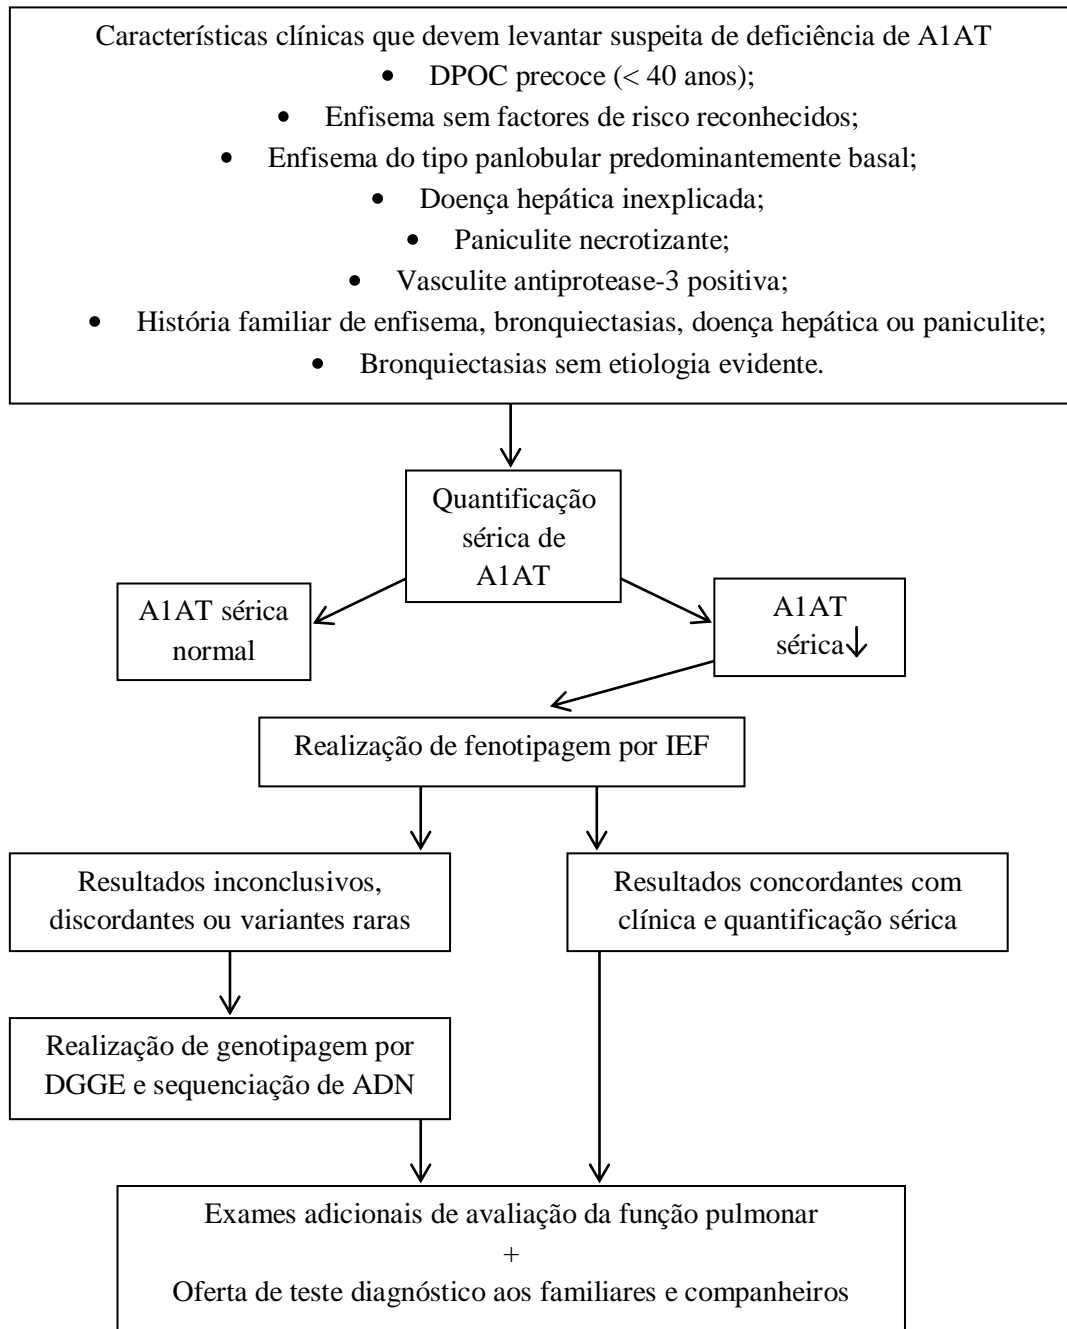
Características clínicas que devem levantar suspeita de deficiência de A1AT

- DPOC precoce (< 40 anos);
- Enfisema sem factores de risco reconhecidos;
- Enfisema do tipo panlobular predominantemente basal;
- Doença hepática inexplicada;
- Paniculite necrotizante;
- Vasculite antiprotease-3 positiva;
- História familiar de enfisema, bronquiectasias, doença hepática ou paniculite;
- Bronquiectasias sem etiologia evidente.

Quantificação sérica de A1AT

A1AT sérica normal

A1AT sérica↓

Realização de fenotipagem por IEF

Resultados inconclusivos, discordantes ou variantes raras

Resultados concordantes com clínica e quantificação sérica

Realização de genotipagem por DGGE e sequenciação de ADN

Exames adicionais de avaliação da função pulmonar
+
Oferta de teste diagnóstico aos familiares e companheiros